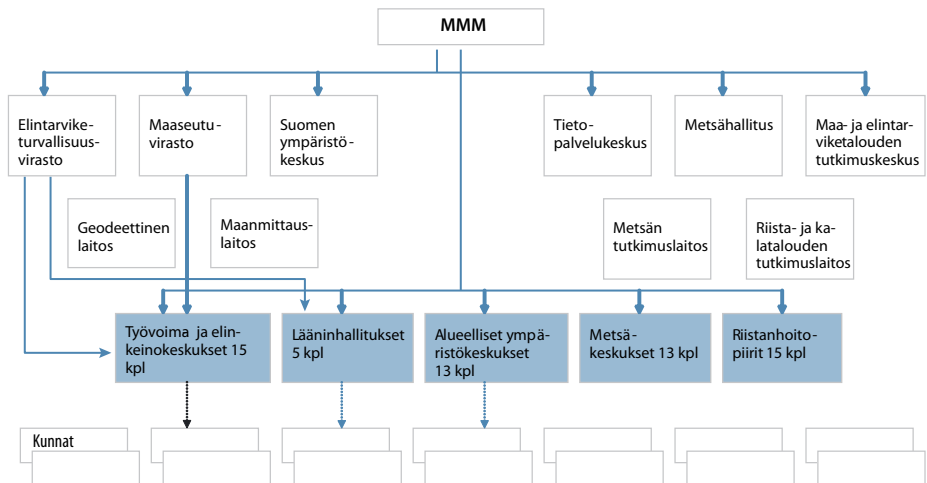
MMM

Elintarviketurvallisuusvirasto

Maaseutuvirasto

Suomen ympäristökeskus

Tietopalvelukeskus

Metsähallitus

Maa- ja elintarviketalouden tutkimuskeskus

Geodeettinen laitos

Maanmittauslaitos

Metsän tutkimuslaitos

Riista- ja kalatalouden tutkimuslaitos

Työvoima ja elinkeinokeskukset 15 kpl

Lääninhallitukset 5 kpl

Alueelliset ympäristökeskukset 13 kpl

Metsäkeskukset 13 kpl

Riistanhoitopiirit 15 kpl

Kunnat